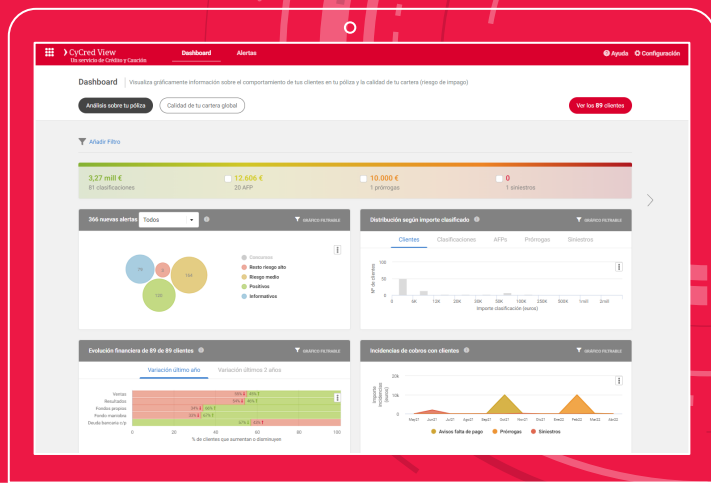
CyCred View
Un servicio de Crédito y Caución
Dashboard
Alertas
Ayuda
Configuración

Dashboard | Visualiza gráficamente información sobre el comportamiento de tus clientes en tu póliza y la calidad de tu cartera (riesgo de impago)

Análisis sobre tu póliza
Calidad de tu cartera global
Ver los 89 clientes

Añadir Filtro

3,27 mill €
81 clasificaciones
12.606 €
20 AFP
10.000 €
1 prórrogas
0
1 siniestros

366 nuevas alertas Todos
GRÁFICO FILTRABLE
Concursos
Resto riesgo alto
Riesgo medio
Positivos
Informativos

Distribución según importe clasificado
GRÁFICO FILTRABLE
Clientes
Clasificaciones
AFPs
Prórrogas
Siniestros
100
50
0
Nº de clientes
0
6K
12K
24K
36K
50K
100K
250K
500K
1mill
2mill
Importe clasificación (euros)

Evolución financiera de 89 de 89 clientes
GRÁFICO FILTRABLE
Variación último año
Variación últimos 2 años
Ventas
Resultados
Fondos propios
Fondo maniobra
Deuda bancaria c/p
0
20
40
60
80
100
% de clientes que aumentan o disminuyen

Incidencias de cobros con clientes
GRÁFICO FILTRABLE
20k
10k
0
Importe incidencias (euros)
Avisos falta de pago
Prórrogas
Siniestros